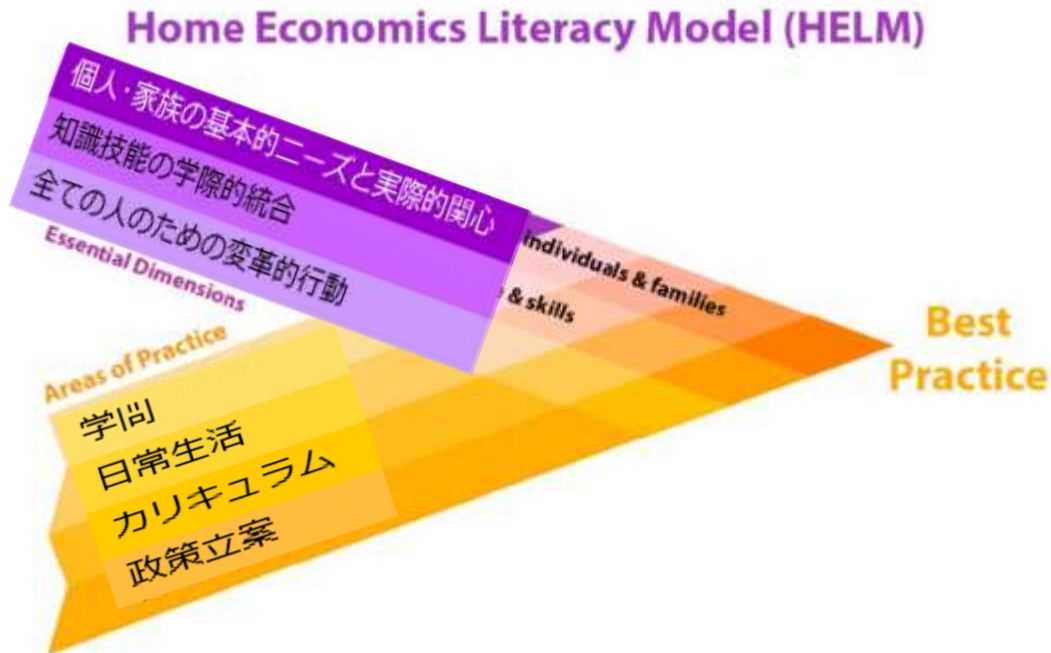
Home Economics Literacy Model (HELM)

個人・家族の基本的ニーズと実際的関心
知識技能の学際的統合
全ての人のための変革的行動

Essential Dimensions

individuals & families
e & skills

Best Practice

Areas of Practice

学問
日常生活
カリキュラム
政策立案